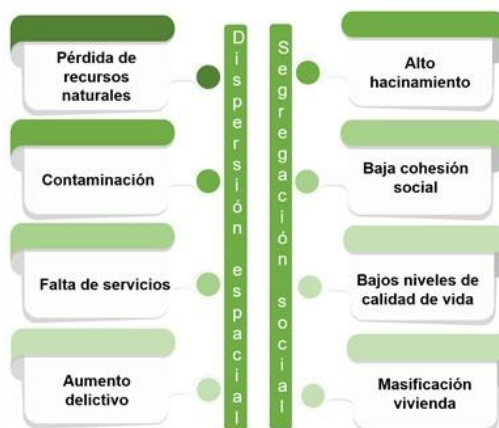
Pérdida de recursos naturales

Contaminación

Falta de servicios

Aumento delictivo

D i s p e r s i ó n e s p a c i a l

S e g r e g a c i ó n s o c i a l

Alto hacinamiento

Baja cohesión social

Bajos niveles de calidad de vida

Masificación vivienda